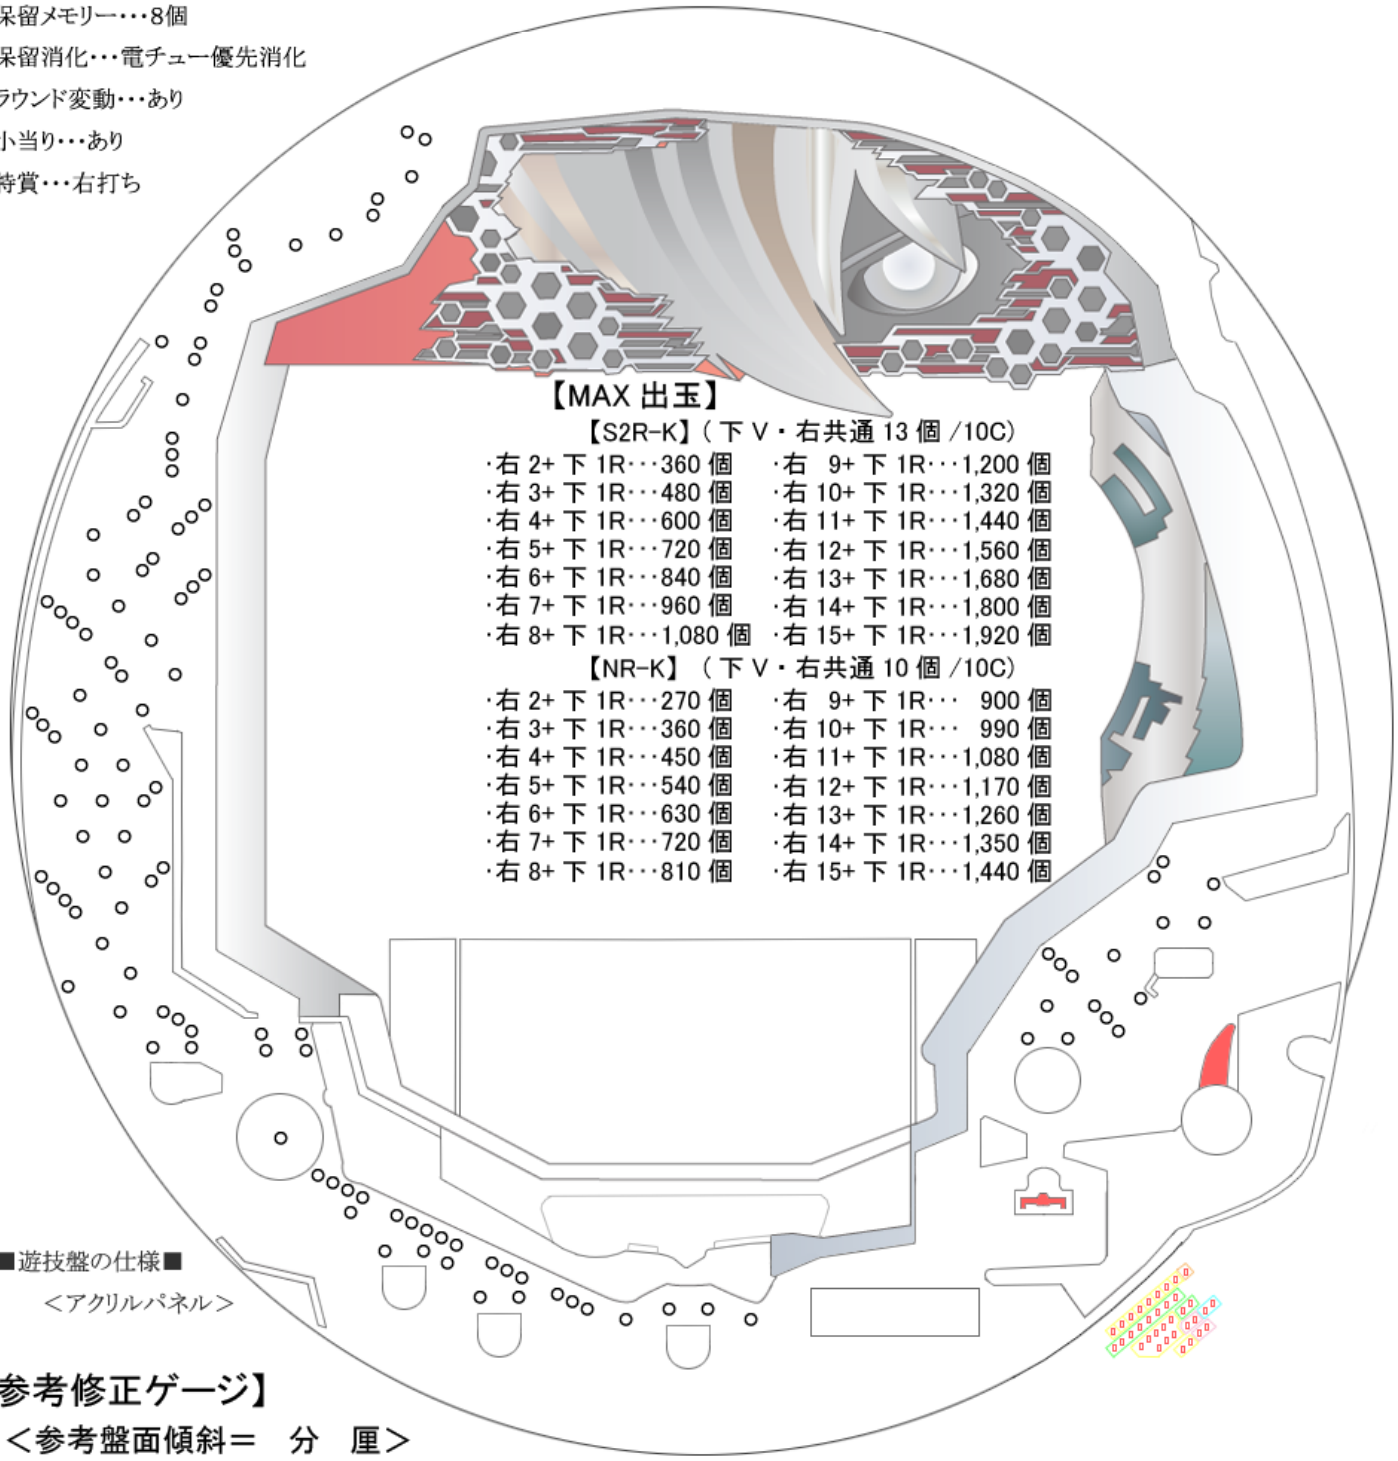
保留メモリー・・・8個
保留消化・・・電チュー優先消化
ラウンド変動・・・あり
小当り・・・あり
特賞・・・右打ち

【MAX 出玉】
【S2R-K】(下V・右共通 13 個 /10C)

| | |
|---|---|
| ·右 2+ 下 1R・・・360 個 | ·右 9+ 下 1R・・・1,200 個 |
| ·右 3+ 下 1R・・・480 個 | ·右 10+ 下 1R・・・1,320 個 |
| ·右 4+ 下 1R・・・600 個 | ·右 11+ 下 1R・・・1,440 個 |
| ·右 5+ 下 1R・・・720 個 | ·右 12+ 下 1R・・・1,560 個 |
| ·右 6+ 下 1R・・・840 個 | ·右 13+ 下 1R・・・1,680 個 |
| ·右 7+ 下 1R・・・960 個 | ·右 14+ 下 1R・・・1,800 個 |
| ·右 8+ 下 1R・・・1,080 個 | ·右 15+ 下 1R・・・1,920 個 |

【NR-K】(下V・右共通 10 個 /10C)

| | |
|---|---|
| ·右 2+ 下 1R・・・270 個 | ·右 9+ 下 1R・・・900 個 |
| ·右 3+ 下 1R・・・360 個 | ·右 10+ 下 1R・・・990 個 |
| ·右 4+ 下 1R・・・450 個 | ·右 11+ 下 1R・・・1,080 個 |
| ·右 5+ 下 1R・・・540 個 | ·右 12+ 下 1R・・・1,170 個 |
| ·右 6+ 下 1R・・・630 個 | ·右 13+ 下 1R・・・1,260 個 |
| ·右 7+ 下 1R・・・720 個 | ·右 14+ 下 1R・・・1,350 個 |
| ·右 8+ 下 1R・・・810 個 | ·右 15+ 下 1R・・・1,440 個 |

■遊技盤の仕様■
<アクリルパネル>

参考修正ゲージ】
<参考盤面傾斜＝ 分 厘>